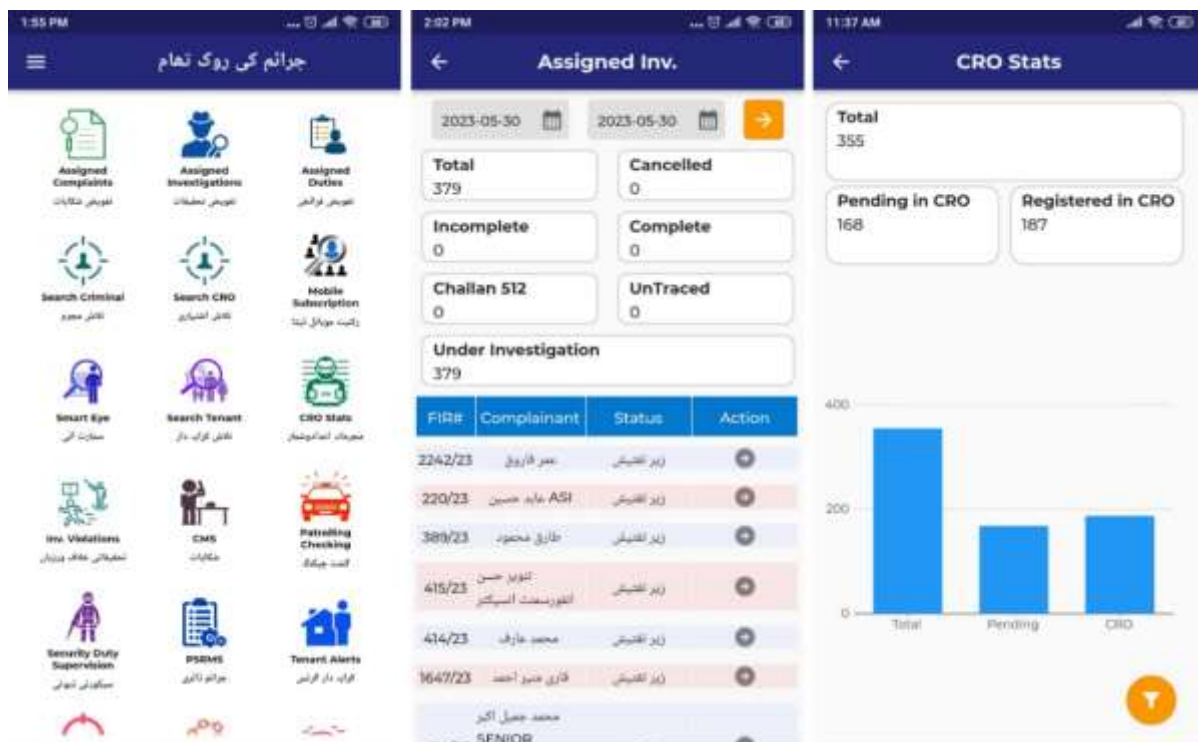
1:55 PM

جرائم کی روک تھام

Assigned Complaints
تفویض شکایات

Assigned Investigations
تفویض تحقیقات

Assigned Duties
تفویض فرائض

Search Criminal
تلاش مجرم

Search CRO
تلاش اشتہاری

Mobile Subscription
رکنیت موبائل ایپ

Smart Eye
سمارٹ آئی

Search Tenant
تلاش کرایہ دار

CRO Stats
مجرمان اعدادوشمار

Inv. Violations
تحقیقاتی خلاف ورزیاں

CMS
شکایات

Patrolling Checking
گشت چیکنگ

Security Duty Supervision
سیکیورٹی ڈیوٹی

PSRMS
جرائم ڈائری

Tenant Alerts
کرایہ دار الرٹس

2:02 PM

Assigned Inv.

2023-05-30
2023-05-30

Total
379

Cancelled
0

Incomplete
0

Complete
0

Challan 512
0

UnTraced
0

Under Investigation
379

| FIR# | Complainant | Status | Action |
|---|---|---|---|
| 2242/23 | عمر فاروق | زیر تفتیش | |
| 220/23 | ASI عابد حسین | زیر تفتیش | |
| 389/23 | طارق محمود | زیر تفتیش | |
| 415/23 | تنویر حسن انفورسمنٹ انسپکٹر | زیر تفتیش | |
| 414/23 | محمد عارف | زیر تفتیش | |
| 1647/23 | قاری منیر احمد | زیر تفتیش | |
| | محمد جمیل اکبر SENIOR | | |

11:37 AM

CRO Stats

Total
355

Pending in CRO
168

Registered in CRO
187

400
200
0
Total
Pending
CRO